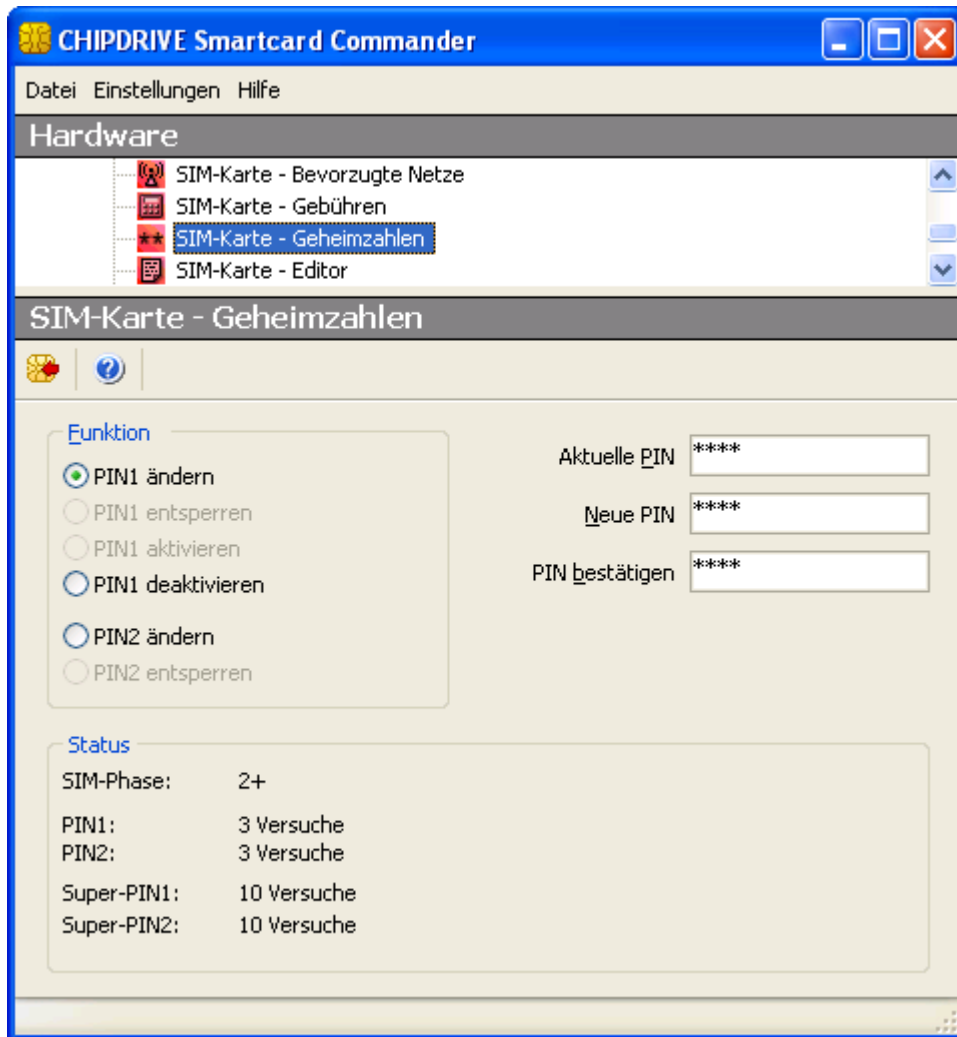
CHIPDRIVE Smartcard Commander

Datei Einstellungen Hilfe

Hardware

SIM-Karte - Bevorzugte Netze
SIM-Karte - Gebühren
SIM-Karte - Geheimzahlen
SIM-Karte - Editor

SIM-Karte - Geheimzahlen

Funktion
PIN1 ändern
PIN1 entsperren
PIN1 aktivieren
PIN1 deaktivieren
PIN2 ändern
PIN2 entsperren

Aktuelle PIN ****
Neue PIN ****
PIN bestätigen ****

Status
SIM-Phase: 2+
PIN1: 3 Versuche
PIN2: 3 Versuche
Super-PIN1: 10 Versuche
Super-PIN2: 10 Versuche